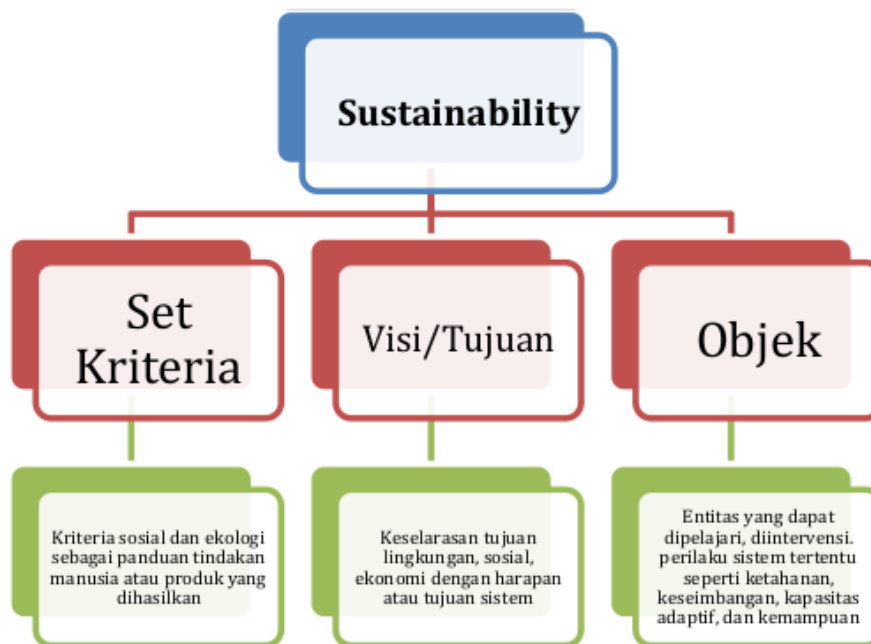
Sustainability

Set Kriteria

Visi/Tujuan

Objek

Kriteria sosial dan ekologi sebagai panduan tindakan manusia atau produk yang dihasilkan

Keselarasan tujuan lingkungan, sosial, ekonomi dengan harapan atau tujuan sistem

Entitas yang dapat dipelajari, diintervensi. perilaku sistem tertentu seperti ketahanan, keseimbangan, kapasitas adaptif, dan kemampuan